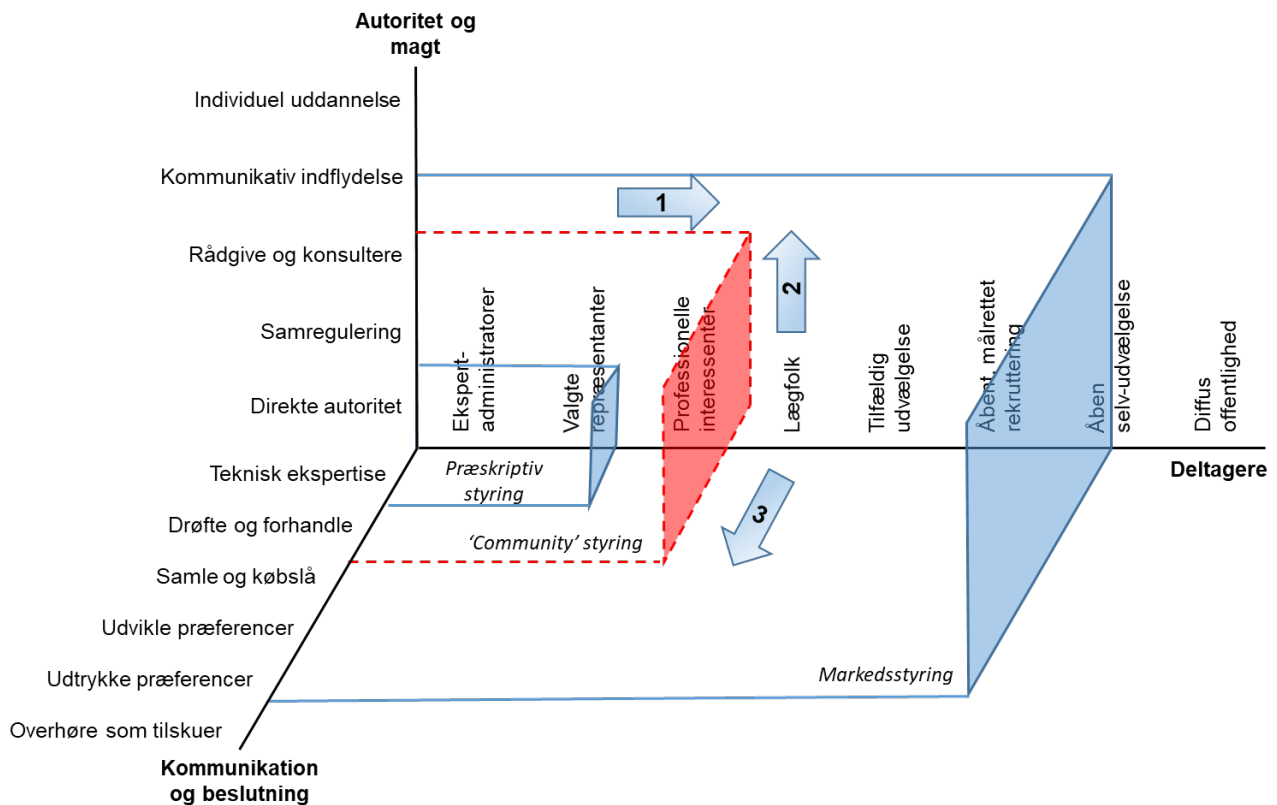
Autoritet og magt

Individuel uddannelse

Kommunikativ indflydelse

Rådgive og konsultere

Samregulering

Direkte autoritet

Teknisk ekspertise

Drøfte og forhandle

Samle og købslå

Udvikle præferencer

Udtrykke præferencer

Overhøre som tilskuer

Kommunikation og beslutning

1

2

3

Ekspert-administratorer

Valgte repræsentanter

Professionelle interessenter

Lægfolk

Tilfældig udvælgelse

Åbent, målrettet rekruttering

Åben selv-udvælgelse

Diffus offentlighed

Deltagere

Præskriptiv styring

'Community' styring

Markedsstyring